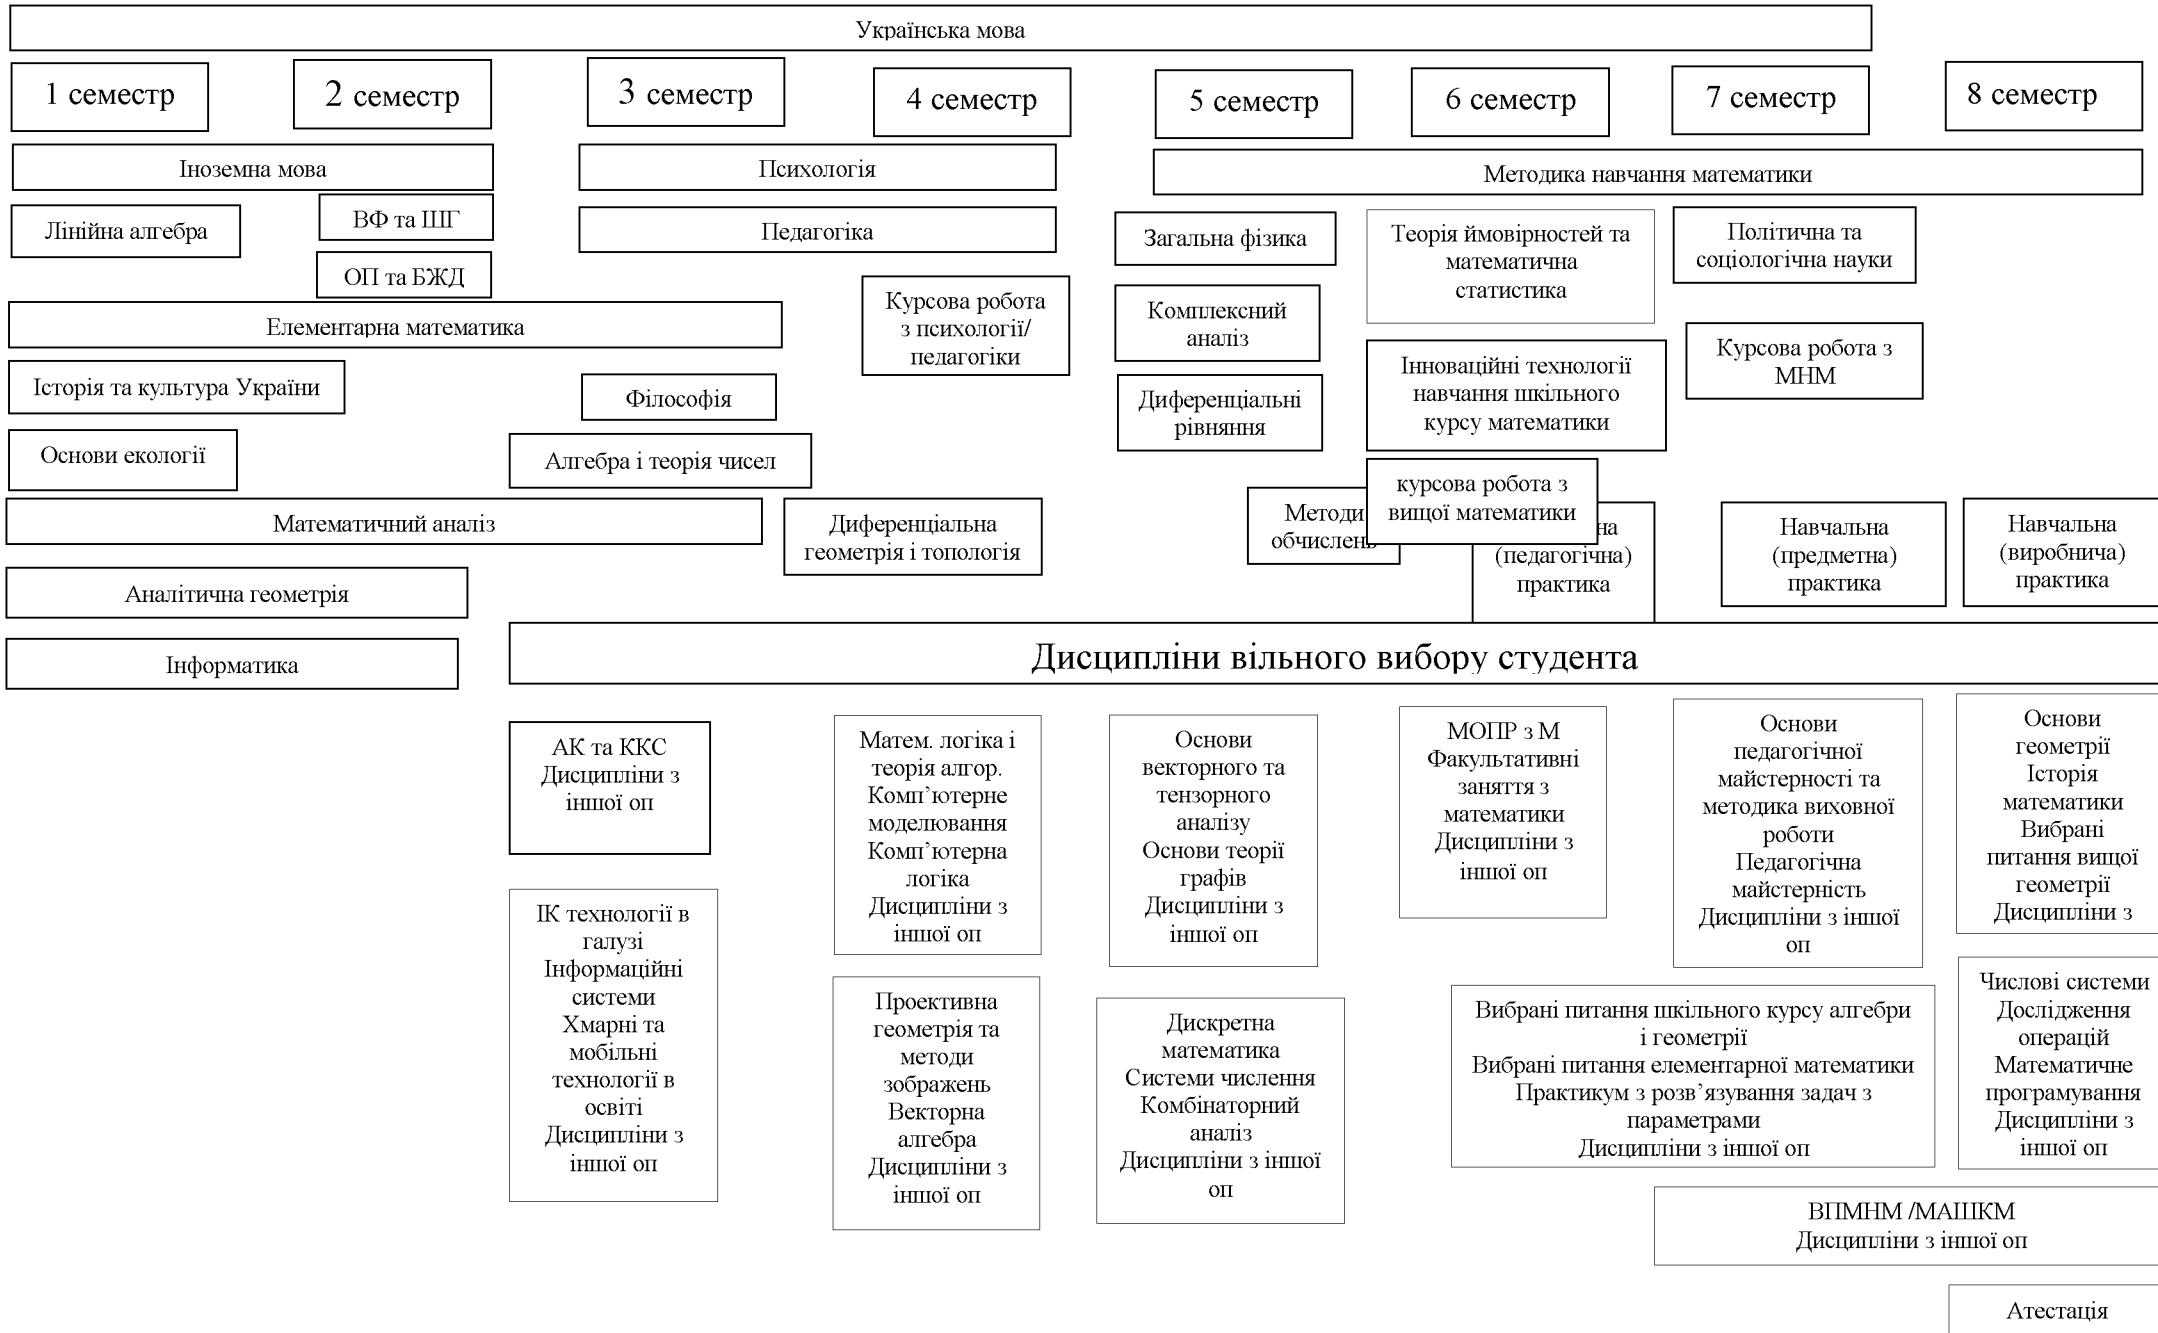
Українська мова

1 семестр

2 семестр

3 семестр

4 семестр

5 семестр

6 семестр

7 семестр

8 семестр

Іноземна мова

Психологія

Методика навчання математики

Лінійна алгебра

ВФ та ШГ

ОП та БЖД

Педагогіка

Загальна фізика

Теорія ймовірностей та математична статистика

Політична та соціологічна науки

Елементарна математика

Курсова робота з психології/ педагогіки

Комплексний аналіз

Інноваційні технології навчання шкільного курсу математики

Курсова робота з МНМ

Історія та культура України

Філософія

Диференціальні рівняння

Основи екології

Алгебра і теорія чисел

курсова робота з вищої математики

Методи обчислень

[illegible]на (педагогічна) практика

Навчальна (предметна) практика

Навчальна (виробнича) практика

Математичний аналіз

Диференціальна геометрія і топологія

Аналітична геометрія

Інформатика

Дисципліни вільного вибору студента

АК та ККС Дисципліни з іншої оп

Матем. логіка і теорія алгор. Комп'ютерне моделювання Комп'ютерна логіка Дисципліни з іншої оп

Основи векторного та тензорного аналізу Основи теорії графів Дисципліни з іншої оп

МОПР з М Факультативні заняття з математики Дисципліни з іншої оп

Основи педагогічної майстерності та методика виховної роботи Педагогічна майстерність Дисципліни з іншої оп

Основи геометрії Історія математики Вибрані питання вищої геометрії Дисципліни з

ІК технології в галузі Інформаційні системи Хмарні та мобільні технології в освіті Дисципліни з іншої оп

Проективна геометрія та методи зображень Векторна алгебра Дисципліни з іншої оп

Дискретна математика Системи числення Комбінаторний аналіз Дисципліни з іншої оп

Вибрані питання шкільного курсу алгебри і геометрії Вибрані питання елементарної математики Практикум з розв'язування задач з параметрами Дисципліни з іншої оп

Числові системи Дослідження операцій Математичне програмування Дисципліни з іншої оп

ВПМНМ /МАШКМ Дисципліни з іншої оп

Атестація